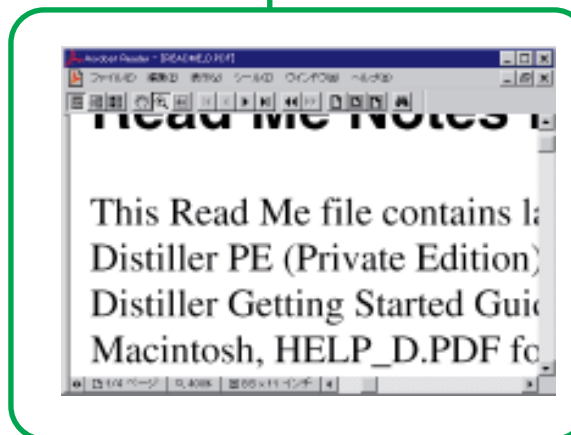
Acrobat Reader - [README.PDF]

ファイル(F) 編集(E) 表示(V) ツール(T) ウインドウ(W) ヘルプ(H)

Read Me Notes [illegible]

This Read Me file contains la
Distiller PE (Private Edition)
Distiller Getting Started Guid
Macintosh, HELP_D.PDF fo

1/4 ページ 400% 8.5 x 11 インチ